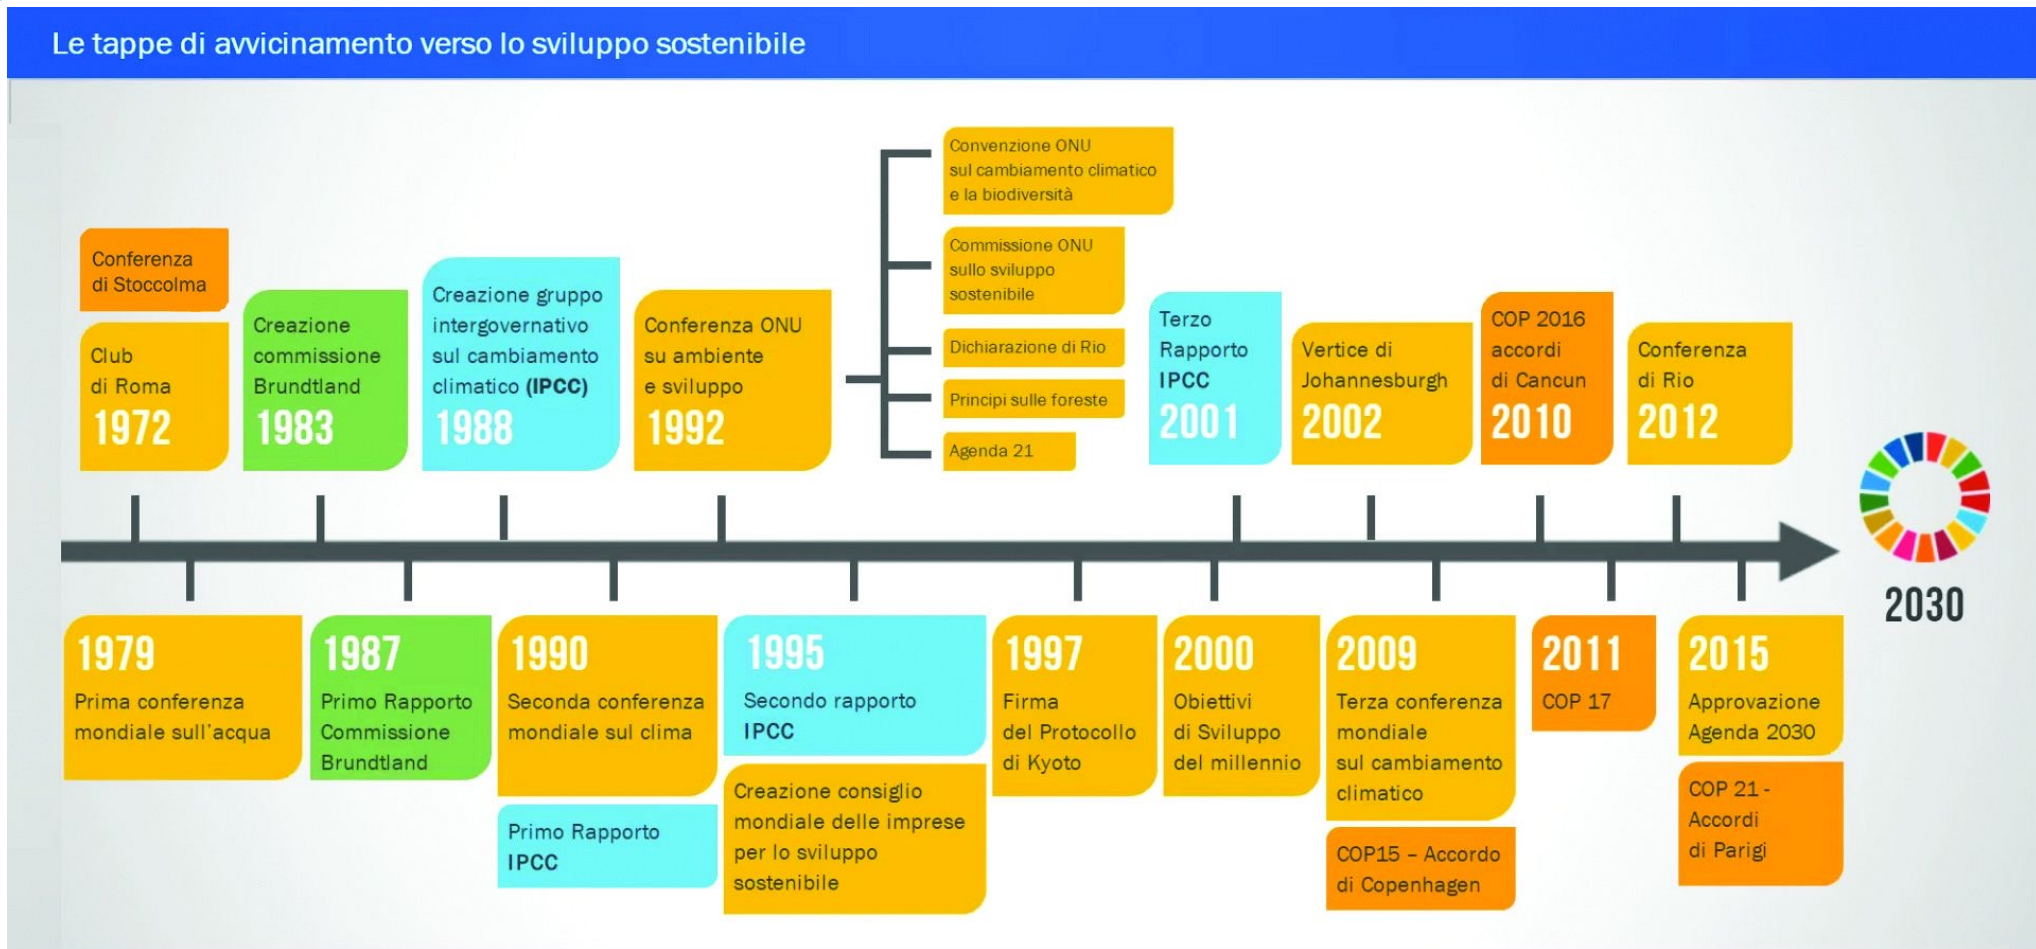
Le tappe di avvicinamento verso lo sviluppo sostenibile

Conferenza di Stoccolma

Club di Roma
1972

Creazione commissione Brundtland
1983

Creazione gruppo intergovernativo sul cambiamento climatico (IPCC)
1988

Conferenza ONU su ambiente e sviluppo
1992

Convenzione ONU sul cambiamento climatico e la biodiversità

Commissione ONU sullo sviluppo sostenibile

Dichiarazione di Rio

Principi sulle foreste

Agenda 21

Terzo Rapporto IPCC
2001

Vertice di Johannesburgh
2002

COP 2016 accordi di Cancun
2010

Conferenza di Rio
2012

2030

1979
Prima conferenza mondiale sull'acqua

1987
Primo Rapporto Commissione Brundtland

1990
Seconda conferenza mondiale sul clima

Primo Rapporto IPCC

1995
Secondo rapporto IPCC

Creazione consiglio mondiale delle imprese per lo sviluppo sostenibile

1997
Firma del Protocollo di Kyoto

2000
Obiettivi di Sviluppo del millennio

2009
Terza conferenza mondiale sul cambiamento climatico

COP15 – Accordo di Copenhagen

2011
COP 17

2015
Approvazione Agenda 2030

COP 21 - Accordi di Parigi